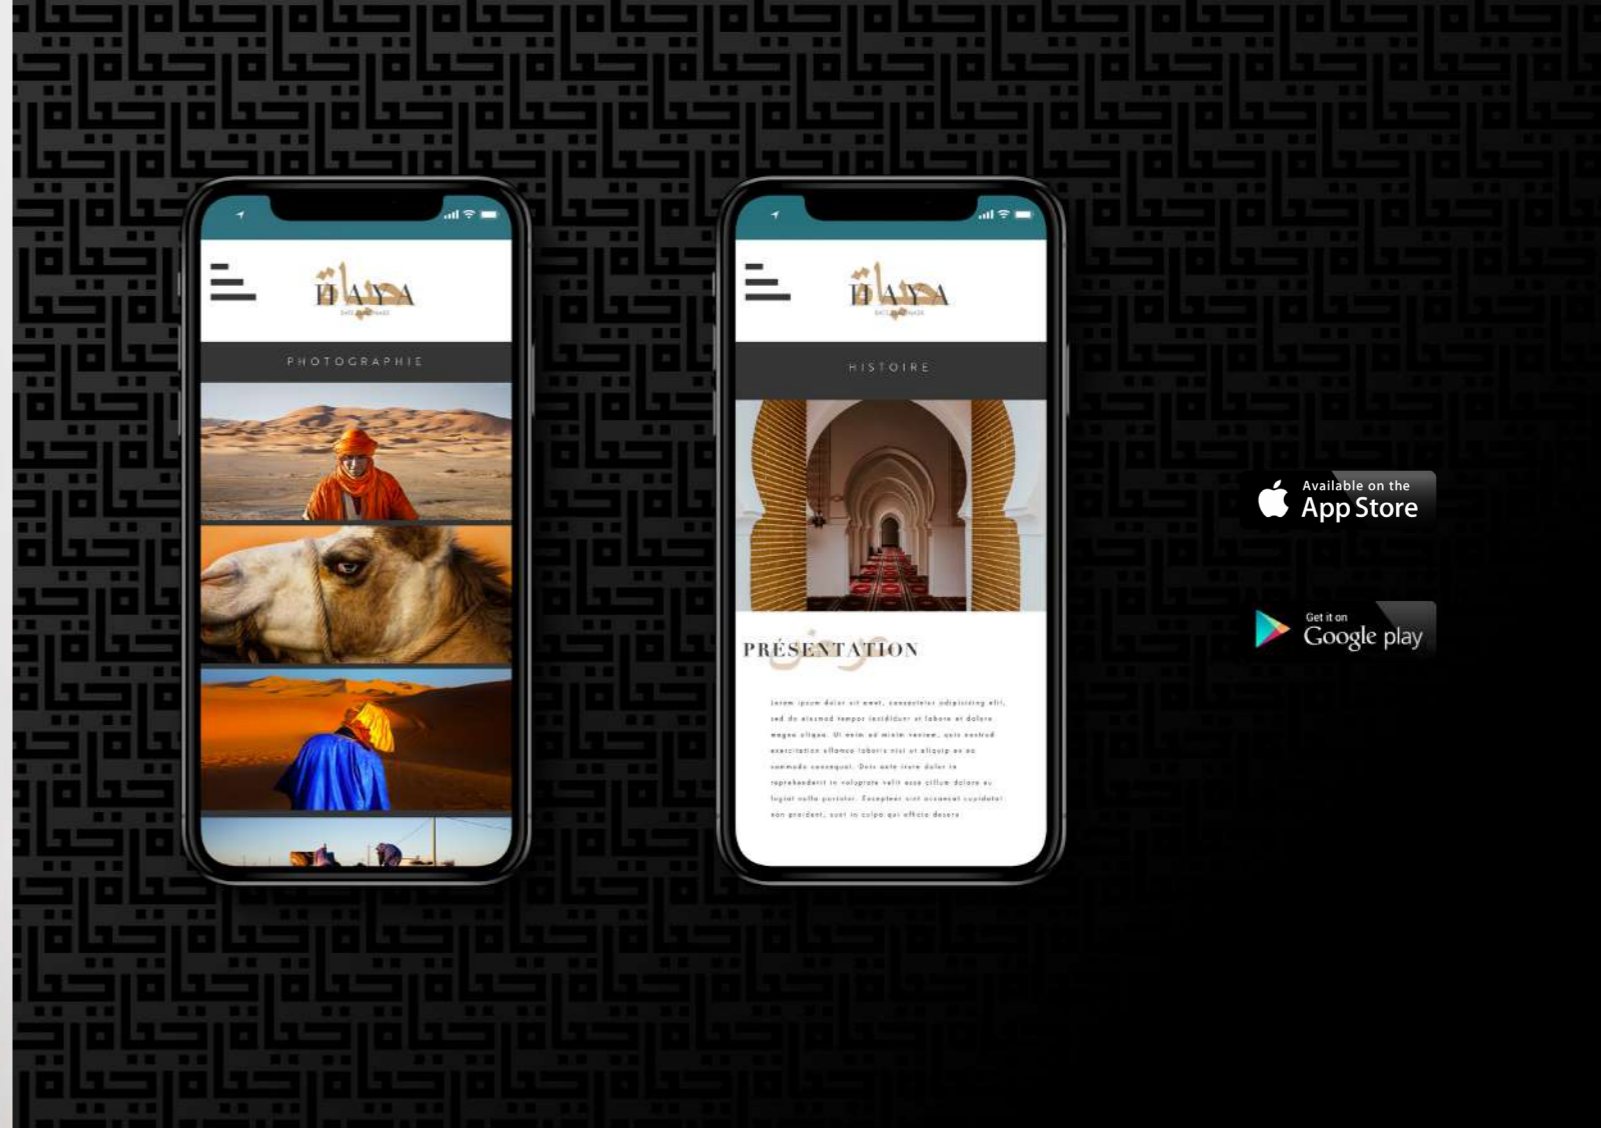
حياة
HAYA
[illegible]

PHOTOGRAPHIE

حياة
HAYA
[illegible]

HISTOIRE

PRÉSENTATION

Lorem ipsum dolor sit amet, consectetur adipisicing elit, sed do eiusmod tempor incididunt ut labore et dolore magna aliqua. Ut enim ad minim veniam, quis nostrud exercitation ullamco laboris nisi ut aliquip ex ea commodo consequat. Duis aute irure dolor in reprehenderit in voluptate velit esse cillum dolore eu fugiat nulla pariatur. Excepteur sint occaecat cupidatat non proident, sunt in culpa qui officia deserunt

Available on the
App Store

Get it on
Google play